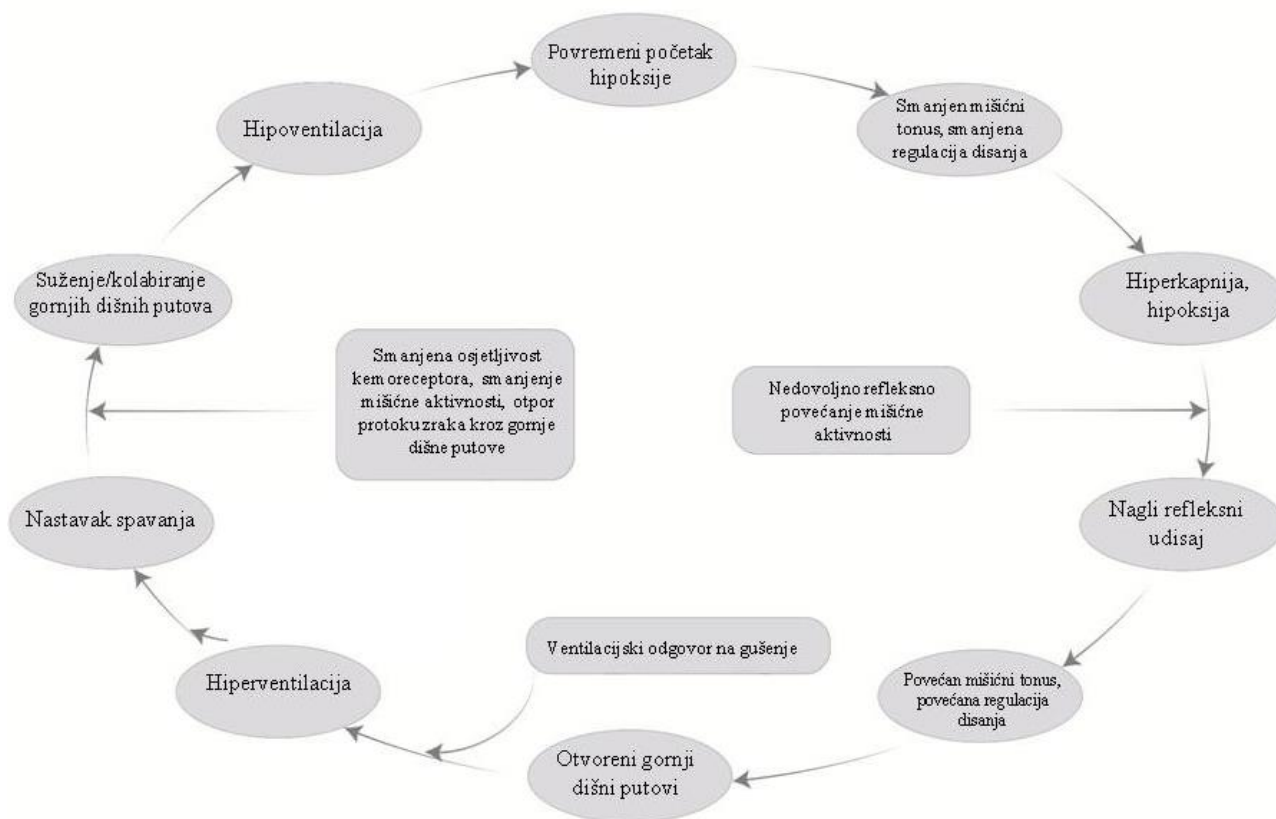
Povremeni početak hipoksije

Smanjen mišićni tonus, smanjena regulacija disanja

Hiperkapnija, hipoksija

Nedovoljno refleksno povećanje mišićne aktivnosti

Nagli refleksni udisaj

Povećan mišićni tonus, povećana regulacija disanja

Otvoreni gornji dišni putovi

Ventilacijski odgovor na gušenje

Hiperventilacija

Nastavak spavanja

Smanjena osjetljivost kemoreceptora, smanjenje mišićne aktivnosti, otpor protoku zraka kroz gornje dišne putove

Suženje/kolabiranje gornjih dišnih putova

Hipoventilacija